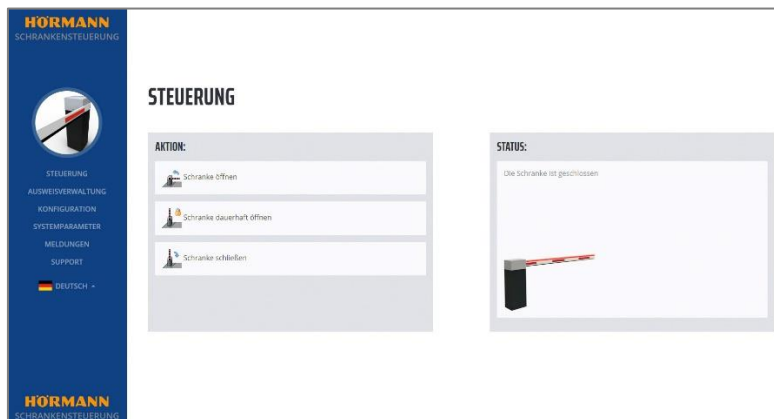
HÖRMANN
SCHRANKENSTEUERUNG

STEUERUNG
AUSWEISVERWALTUNG
KONFIGURATION
SYSTEMPARAMETER
MELDUNGEN
SUPPORT
DEUTSCH

HÖRMANN
SCHRANKENSTEUERUNG

STEUERUNG

AKTION:

Schranke öffnen

Schranke dauerhaft öffnen

Schranke schließen

STATUS:

Die Schranke ist geschlossen